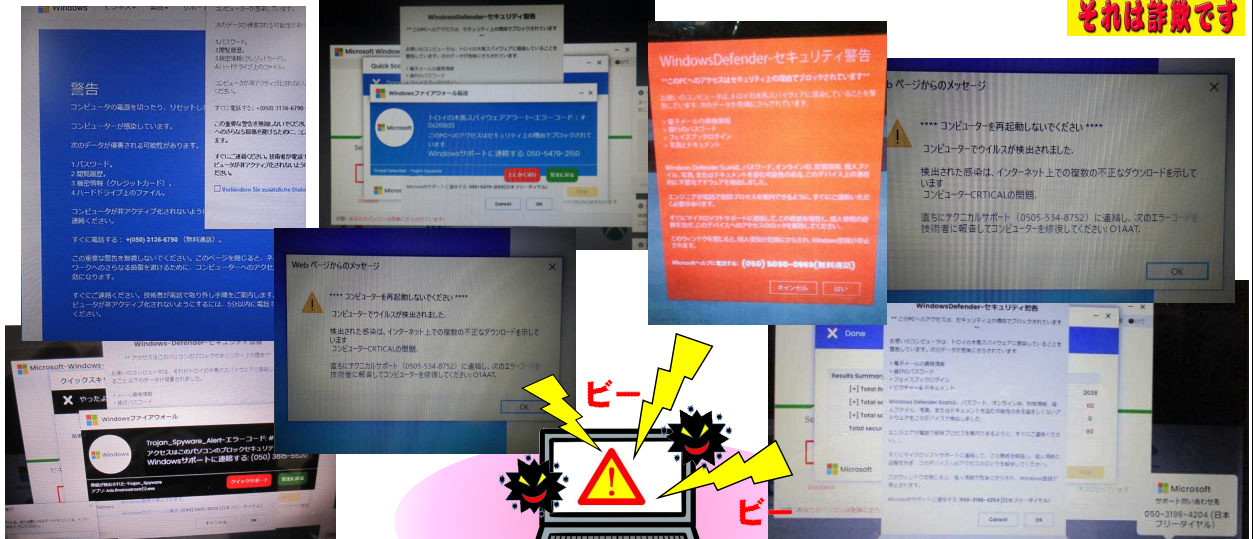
それは詐欺です

Windows

警告

コンピュータの電源を切ったり、リセットし

コンピューターが感染しています。

次のデータが侵害される可能性があります。

1.パスワード。
2.閲覧履歴。
3.循環情報（クレジットカード）。
4.ハードドライブ上のファイル。

コンピュータが非アクティブ化されないよう

すぐに電話する：+(050) 3136-6750（無料通話）。

この重要な警告を無視しないでください。このページを閉じると、ネットワークへのさらなる損傷を避けるために、コンピューターへのアクセスが無効になります。

すぐにご連絡ください。技術者が電話で取り外し手順をご案内します。ピュータが非アクティブ化されないようにするには、5分以内に電話してください。

WindowsDefender-セキュリティ警告

Microsoft Windows

Quick Scan

Windowsファイアウォール警告

トロイの木馬スパイウェアアラートーエラーコード：# 0x268d3

このPCへのアクセスはセキュリティ上の理由でブロックされています

Windowsサポートに連絡する: 050-5479-2150

Microsoft

Cancel

OK

WindowsDefender-セキュリティ警告

**このPCへのアクセスはセキュリティ上の理由でブロックされています**

Microsoftへのご連絡: (050) 5050-0969(無料通話)

キャンセル

はい

Web ページからのメッセージ

**** コンピューターを再起動しないでください ****

コンピューターでウイルスが検出されました。

検出された感染は、インターネット上の複数の不正なダウンロードを示しています
コンピューターCRITICALの問題。

直ちにテクニカルサポート（0505-534-8752）に連絡し、次のエラーコードを技術者に報告してコンピューターを修復してください：O1AAT。

OK

Web ページからのメッセージ

**** コンピューターを再起動しないでください ****

コンピューターでウイルスが検出されました。

検出された感染は、インターネット上の複数の不正なダウンロードを示しています
コンピューターCRITICALの問題。

直ちにテクニカルサポート（0505-534-8752）に連絡し、次のエラーコードを技術者に報告してコンピューターを修復してください：O1AAT。

OK

Microsoft-Windows

クイックスキャン

やったよ

Windowsファイアウォール

Trojan_Spyware_Alert-エラーコード：#
アクセスはこのパソコンのブロックです
Windowsサポートに連絡する: (050) 3615-5520

クイックサポート

ビー

ビー

WindowsDefender-セキュリティ警告

Done

Results Summary

Total sec

Microsoft

Cancel

OK

Microsoft
サポート問い合わせ先
050-3196-4204 (日本フリーダイヤル)